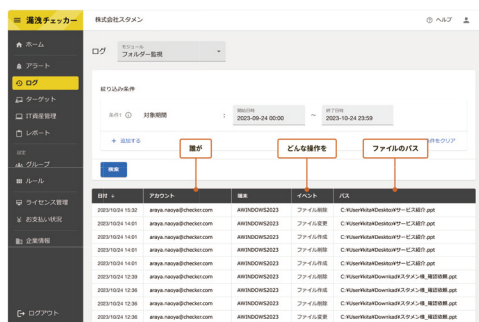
≡ 漏洩チェッカー

株式会社スタメン

ⓘ ヘルプ

ホーム
アラート
ログ
ターゲット
IT資産管理
レポート
設定
グループ
ルール
ライセンス管理
お支払い状況
企業情報
ログアウト

ログ
モジュール
フォルダー監視

絞り込み条件

条件1 ⊖ 対象期間
開始日時
2023-09-24 00:00
~
終了日時
2023-10-24 23:59

+ 追加する
件をクリア

検索

誰が
どんな操作を
ファイルのパス

| 日付 ↓ | アカウント | 端末 | イベント | パス |
|---|---|---|---|---|
| 2023/10/24 15:32 | araya.naoya@checker.com | AWINDOWS2023 | ファイル削除 | C:¥Users¥kita¥Desktop¥サービス紹介.ppt |
| 2023/10/24 14:01 | araya.naoya@checker.com | AWINDOWS2023 | ファイル変更 | C:¥Users¥kita¥Desktop¥サービス紹介.ppt |
| 2023/10/24 14:01 | araya.naoya@checker.com | AWINDOWS2023 | ファイル作成 | C:¥Users¥kita¥Desktop¥サービス紹介.ppt |
| 2023/10/24 14:01 | araya.naoya@checker.com | AWINDOWS2023 | ファイル削除 | C:¥Users¥kita¥Desktop¥サービス紹介.ppt |
| 2023/10/24 12:39 | araya.naoya@checker.com | AWINDOWS2023 | ファイル削除 | C:¥Users¥kita¥Download¥スタメン様_確認帳.ppt |
| 2023/10/24 12:36 | araya.naoya@checker.com | AWINDOWS2023 | ファイル作成 | C:¥Users¥kita¥Download¥スタメン様_確認帳.ppt |
| 2023/10/24 12:36 | araya.naoya@checker.com | AWINDOWS2023 | ファイル作成 | C:¥Users¥kita¥Download¥スタメン様_確認帳.ppt |
| 2023/10/24 12:36 | araya.naoya@checker.com | AWINDOWS2023 | ファイル変更 | C:¥Users¥kita¥Download¥スタメン様_確認帳.ppt |